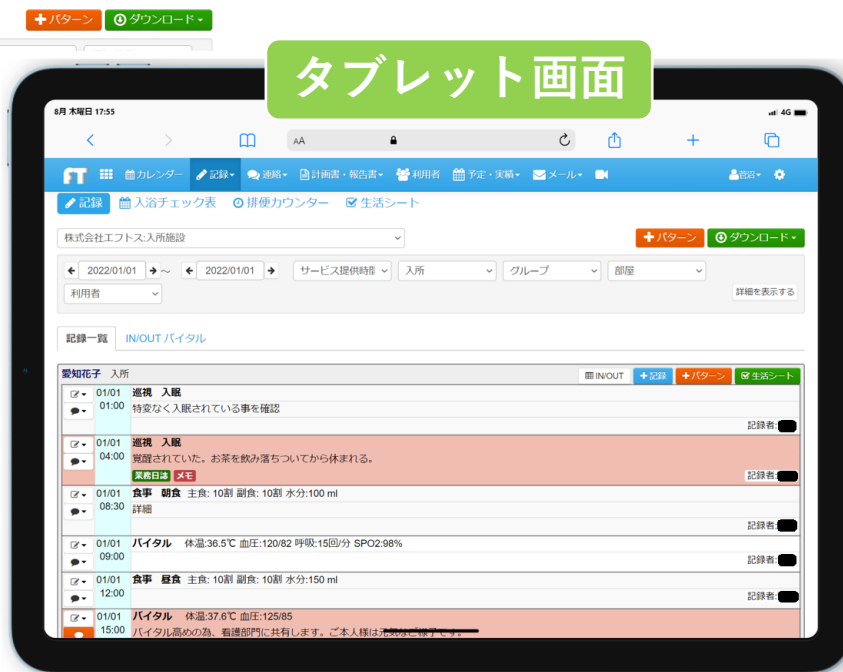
+パターン ダウンロード

タブレット画面

8月 木曜日 17:55 4G

AA

FT カレンダー 記録 連絡 計画書・報告書 利用者 予定・実績 メール 管理

記録 入浴チェック表 排便カウンター 生活シート

株式会社エフトス:入所施設

+パターン ダウンロード

2022/01/01 ~ 2022/01/01 サービス提供時 入所 グループ 部屋

利用者 詳細を表示する

記録一覧 IN/OUT バイタル

愛知花子 入所 IN/OUT +記録 +パターン 生活シート

01/01 01:00 巡視 入眠
特変なく入眠されている事を確認
記録者:

01/01 04:00 巡視 入眠
覚醒されていた。お茶を飲み落ちついてから休まれる。
業務日誌 メモ
記録者:

01/01 08:30 食事 朝食 主食: 10割 副食: 10割 水分:100 ml
詳細
記録者:

01/01 09:00 バイタル 体温:36.5℃ 血圧:120/82 呼吸:15回/分 SPO2:98%
記録者:

01/01 12:00 食事 昼食 主食: 10割 副食: 10割 水分:150 ml
記録者:

01/01 15:00 バイタル 体温:37.6℃ 血圧:125/85
バイタル高めの為、看護部門に共有します。ご本人様は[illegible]